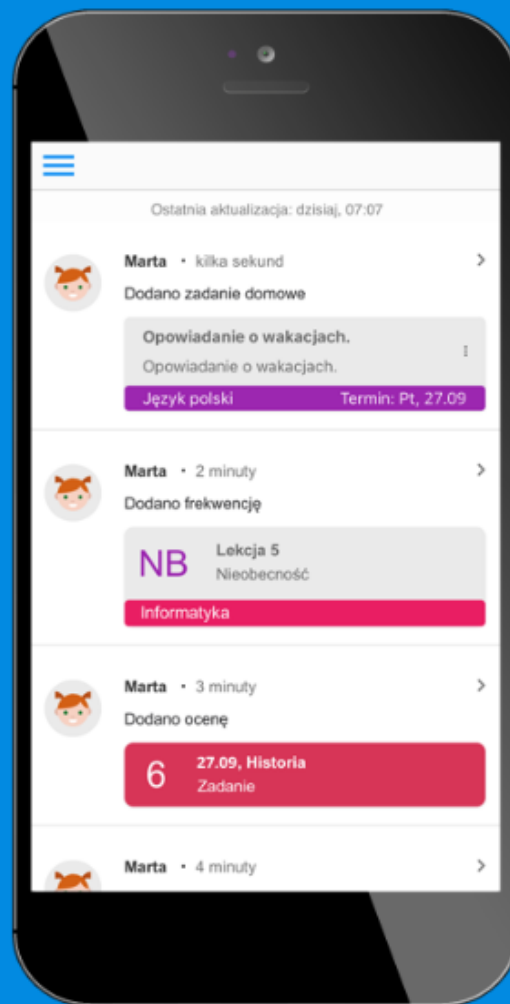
Ostatnia aktualizacja: dzisiaj, 07:07

Marta • kilka sekund

Dodano zadanie domowe

Opowiadanie o wakacjach.

Opowiadanie o wakacjach.

Język polski

Termin: Pt, 27.09

Marta • 2 minuty

Dodano frekwencję

NB

Lekcja 5

Nieobecność

Informatyka

Marta • 3 minuty

Dodano ocenę

6

27.09, Historia

Zadanie

Marta • 4 minuty